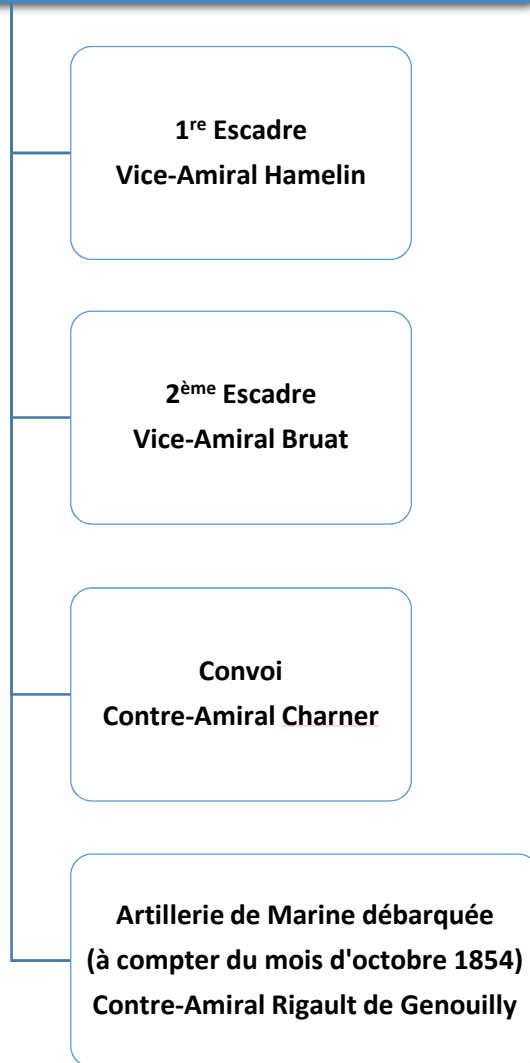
1$^{re}$ Escadre
Vice-Amiral Hamelin

2$^{ème}$ Escadre
Vice-Amiral Bruat

Convoi
Contre-Amiral Charner

Artillerie de Marine débarquée
(à compter du mois d'octobre 1854)
Contre-Amiral Rigault de Genouilly